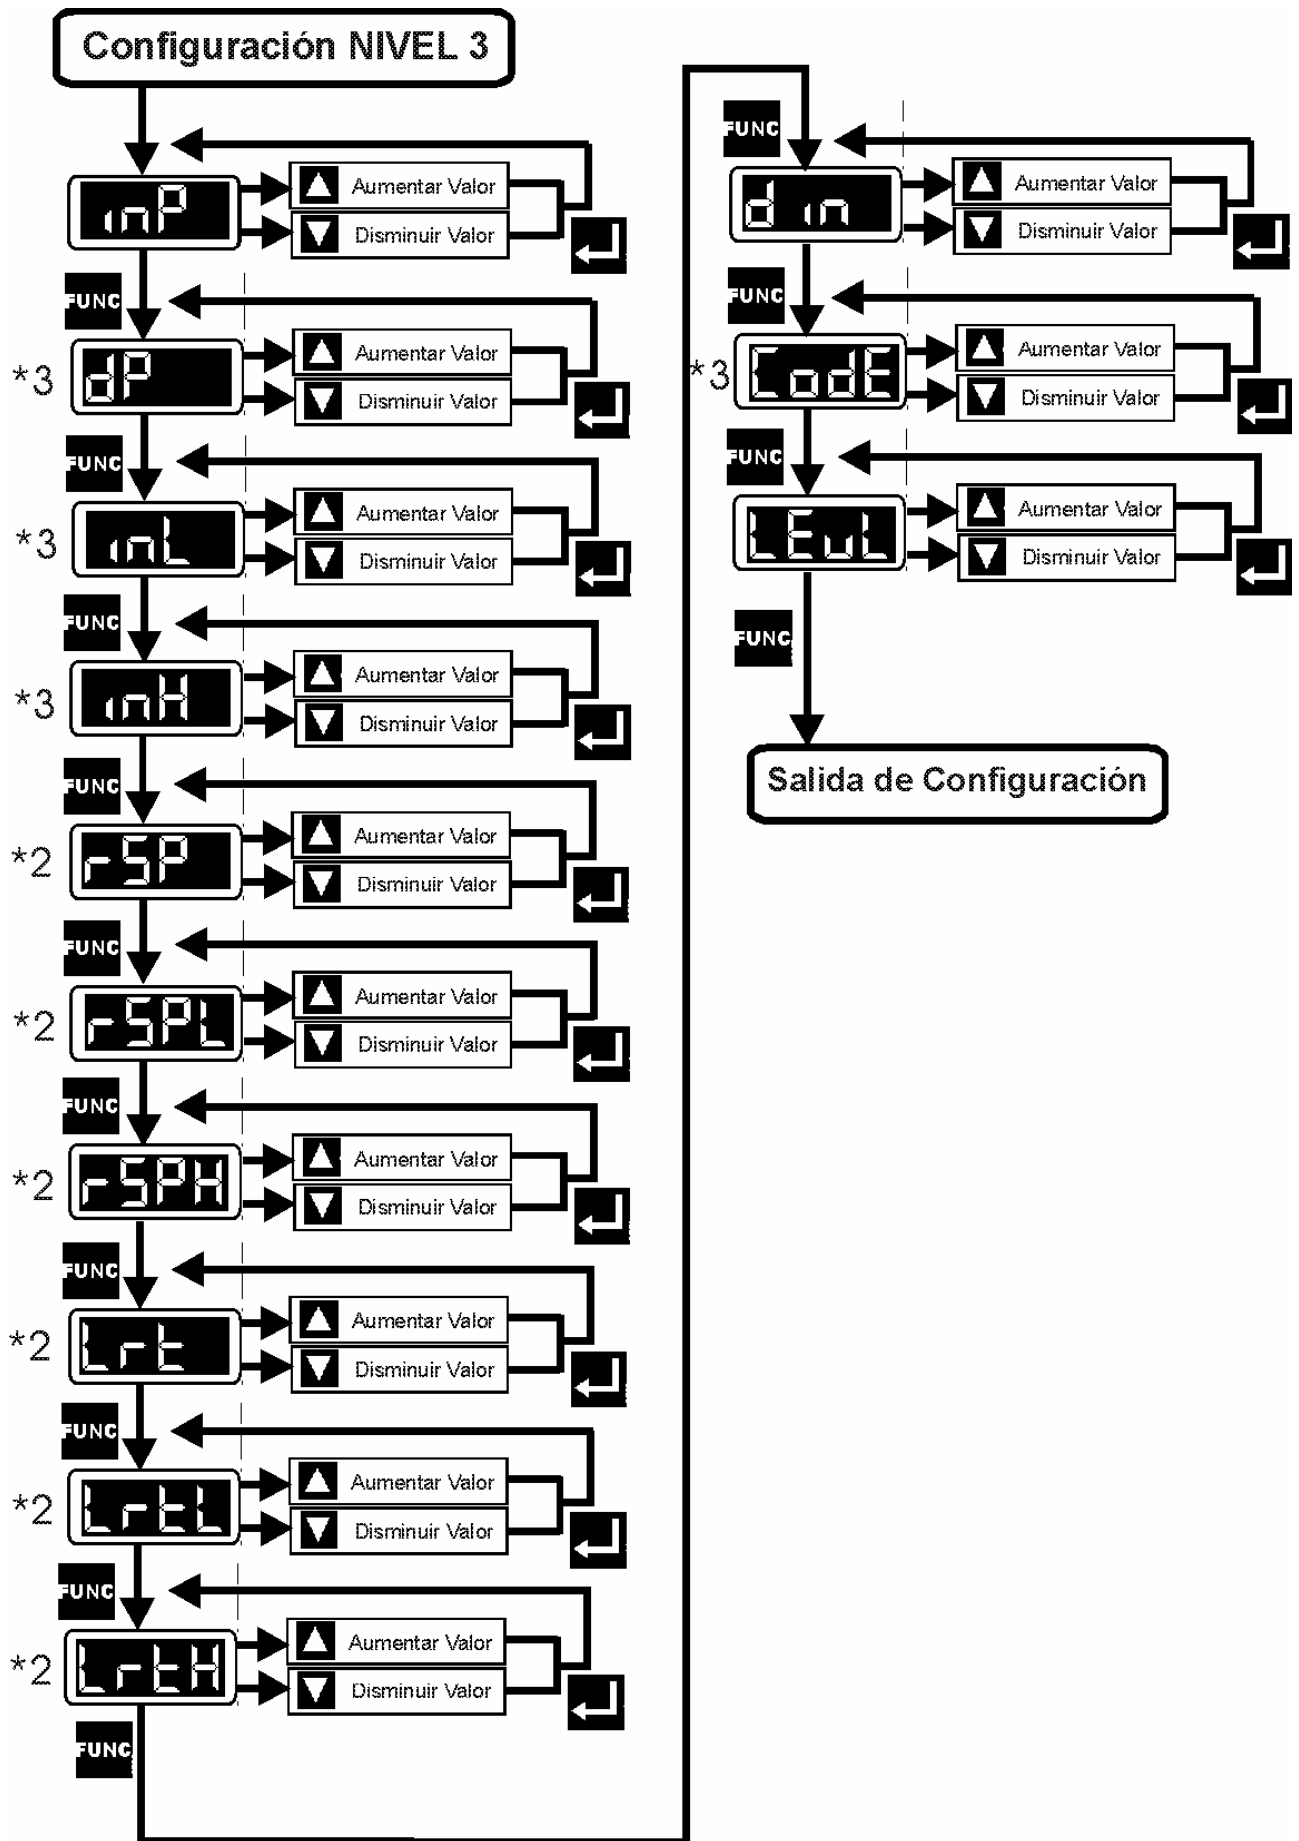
Configuración NIVEL 3

inP
Aumentar Valor
Disminuir Valor

FUNC
*3
dP
Aumentar Valor
Disminuir Valor

FUNC
*3
inL
Aumentar Valor
Disminuir Valor

FUNC
*3
inH
Aumentar Valor
Disminuir Valor

FUNC
*2
rSP
Aumentar Valor
Disminuir Valor

FUNC
*2
rSPL
Aumentar Valor
Disminuir Valor

FUNC
*2
rSPH
Aumentar Valor
Disminuir Valor

FUNC
*2
Lrt
Aumentar Valor
Disminuir Valor

FUNC
*2
LrtL
Aumentar Valor
Disminuir Valor

FUNC
*2
LrtH
Aumentar Valor
Disminuir Valor

FUNC

FUNC
din
Aumentar Valor
Disminuir Valor

FUNC
*3
CodE
Aumentar Valor
Disminuir Valor

FUNC
LEuL
Aumentar Valor
Disminuir Valor

FUNC

Salida de Configuración